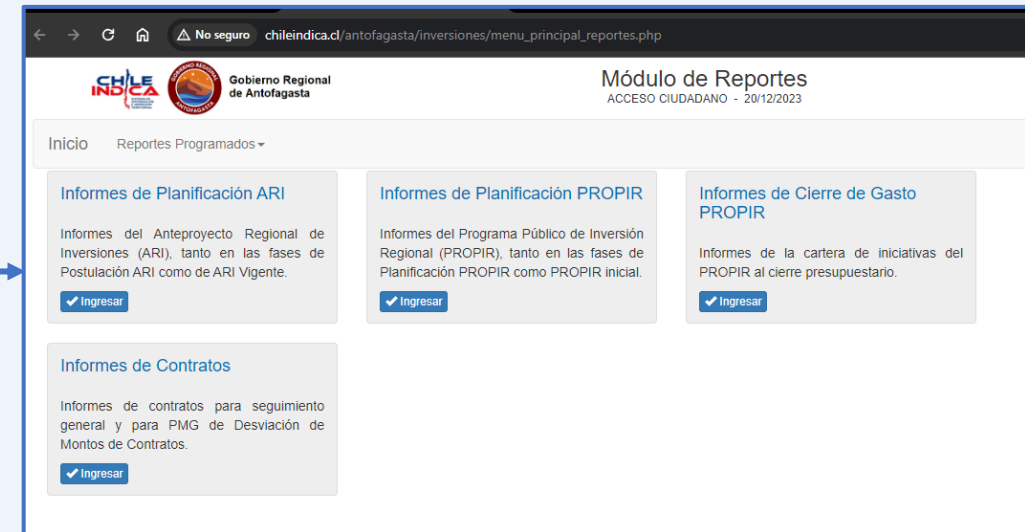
No seguro chileindica.cl/antofagasta/inversiones/menu_principal_reportes.php

CHILE INDICA

GOBIERNO REGIONAL ANTOFAGASTA

Gobierno Regional de Antofagasta

Módulo de Reportes
ACCESO CIUDADANO - 20/12/2023

Inicio Reportes Programados

Informes de Planificación ARI

Informes del Anteproyecto Regional de Inversiones (ARI), tanto en las fases de Postulación ARI como de ARI Vigente.

Ingresar

Informes de Planificación PROPIR

Informes del Programa Público de Inversión Regional (PROPIR), tanto en las fases de Planificación PROPIR como PROPIR inicial.

Ingresar

Informes de Cierre de Gasto PROPIR

Informes de la cartera de iniciativas del PROPIR al cierre presupuestario.

Ingresar

Informes de Contratos

Informes de contratos para seguimiento general y para PMG de Desviación de Montos de Contratos.

Ingresar